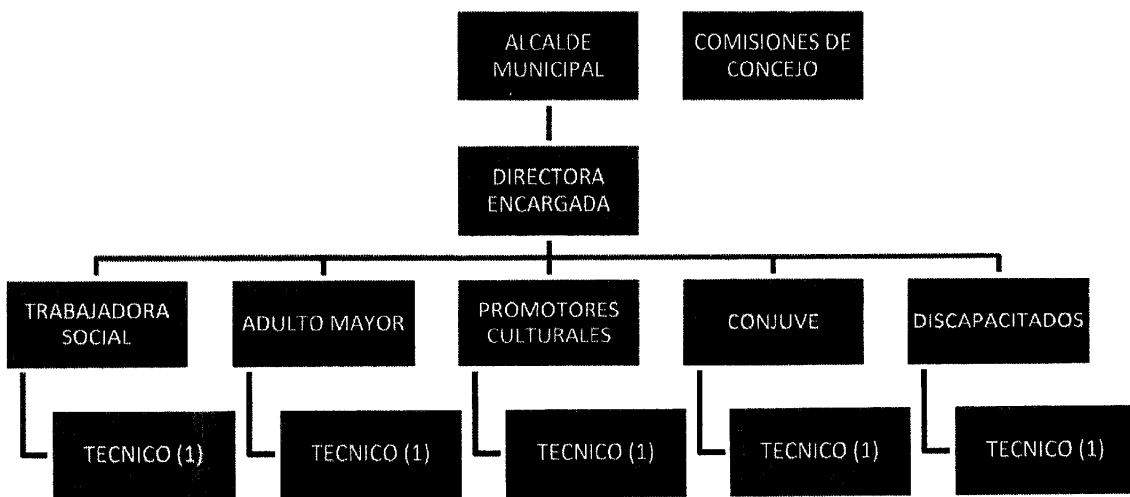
ALCALDE MUNICIPAL

COMISIONES DE CONCEJO

DIRECTORA ENCARGADA

TRABAJADORA SOCIAL

TECNICO (1)

ADULTO MAYOR

TECNICO (1)

PROMOTORES CULTURALES

TECNICO (1)

CONJUVE

TECNICO (1)

DISCAPACITADOS

TECNICO (1)